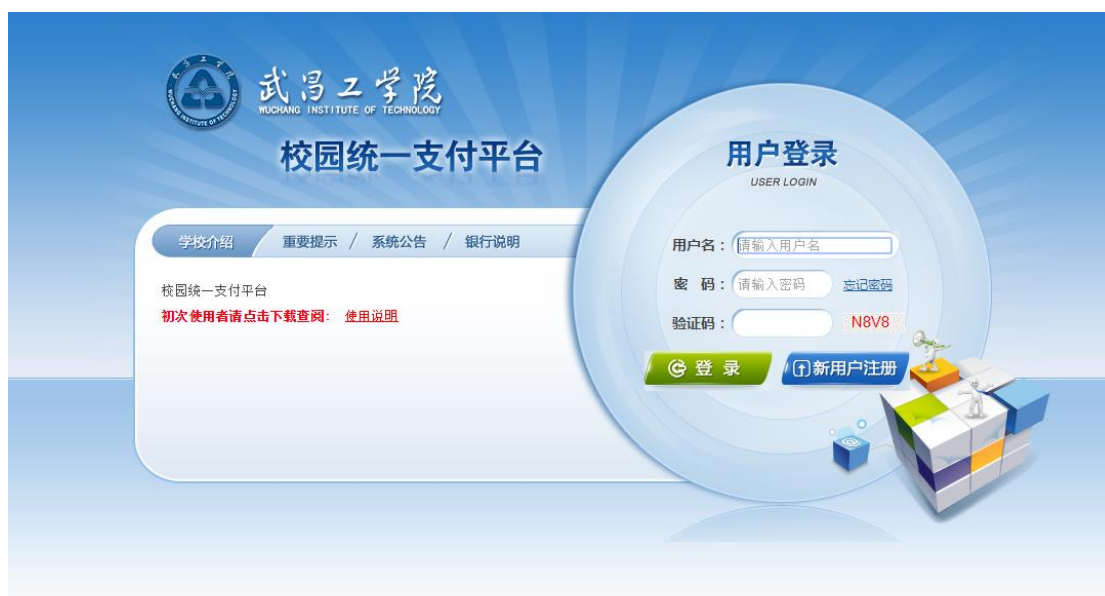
武昌工学院
WUCHANG INSTITUTE OF TECHNOLOGY

校园统一支付平台

学校介绍 重要提示 / 系统公告 / 银行说明

校园统一支付平台
初次使用者请点击下载查阅： 使用说明

用户登录
USER LOGIN

用户名： 请输入用户名
密 码： 请输入密码 忘记密码
验证码： N8V8

登 录
新用户注册